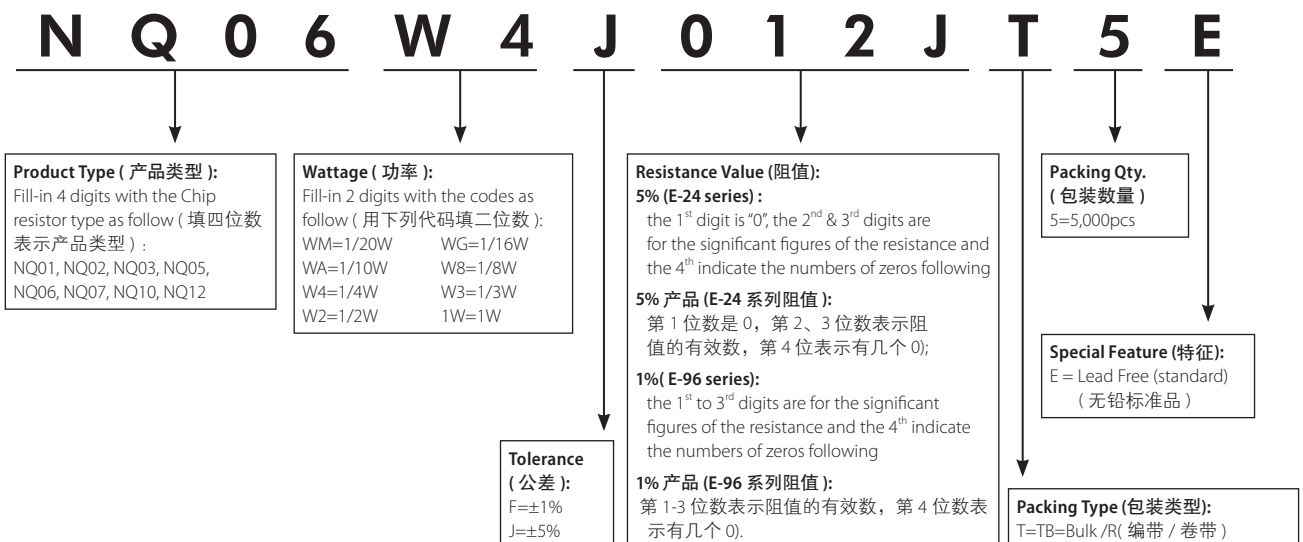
N Q 0 6 W 4 J 0 1 2 J T 5 E

**Product Type ( 产品类型 ):**
Fill-in 4 digits with the Chip resistor type as follow ( 填四位数表示产品类型 ) :
NQ01, NQ02, NQ03, NQ05, NQ06, NQ07, NQ10, NQ12

**Wattage ( 功率 ):**
Fill-in 2 digits with the codes as follow ( 用下列代码填二位数 ):

| | |
|---|---|
| WM=1/20W | WG=1/16W |
| WA=1/10W | W8=1/8W |
| W4=1/4W | W3=1/3W |
| W2=1/2W | 1W=1W |

**Tolerance ( 公差 ):**
F=±1%
J=±5%

**Resistance Value (阻值):**
**5% (E-24 series) :**
the $1^{st}$ digit is "0", the $2^{nd}$ & $3^{rd}$ digits are for the significant figures of the resistance and the $4^{th}$ indicate the numbers of zeros following

**5% 产品 (E-24 系列阻值 ):**
第 1 位数是 0，第 2、3 位数表示阻值的有效数，第 4 位表示有几个 0);

**1%( E-96 series):**
the $1^{st}$ to $3^{rd}$ digits are for the significant figures of the resistance and the $4^{th}$ indicate the numbers of zeros following

**1% 产品 (E-96 系列阻值 ):**
第 1-3 位数表示阻值的有效数，第 4 位数表示有几个 0).

**Packing Qty. ( 包装数量 )**
5=5,000pcs

**Special Feature (特征):**
E = Lead Free (standard) ( 无铅标准品 )

**Packing Type (包装类型):**
T=TB=Bulk /R( 编带 / 卷带 )